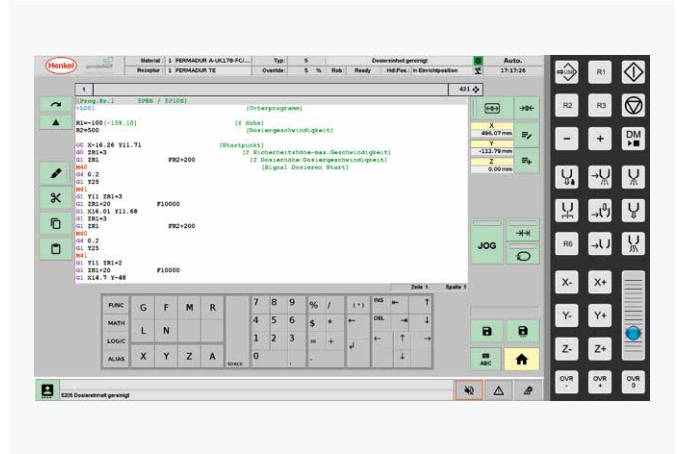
Henkel

Material : 1 FERMADUR A-UK178-FC/... Typ: S Dosiereinheit gereinigt Auto.
Rezeptur : 1 FERMADUR TE Override: 5 % Rob: Ready Hd.Pos.: In Einrichtposition 17:17:26

1 431

[Prog.Nr.] SPBR / EPIOd]
L001 [Unterprogramm]

R1=-100(-159.16) [Y Höhe]
R2=500 [Dosiergeschwindigkeit]

G0 X-16.26 Y11.71 [Startpunkt]
G0 ZR1+3 [Z Sicherheitshöhe-max.Geschwindigkeit]
G1 ZR1 FR2+200 [Z Dosierhöhe-Dosiergeschwindigkeit]
M40 [Signal Dosieren Start]
G4 0.2
G1 Y25
M41
G1 Y11 ZR1+3
G1 ZR1+20 F10000
G1 X16.01 Y11.68
G0 ZR1+3
G1 ZR1 FR2+200
M40
G4 0.2
G1 Y25
M41
G1 Y11 ZR1+2
G1 ZR1+20 F10000
G1 X14.7 Y-48

Zeile 1 Spalte 1

X
496.07 mm
Y
-112.79 mm
Z
0.00 mm

JOG

FUNC G F M R 7 8 9 % /
MATH L N 4 5 6 $ *
LOGIC 1 2 3 = +
ALIAS X Y Z A SPACE 0 . ,
INS DEL

ABC

E205 Dosiereinheit gereinigt

R1 R2 R3 DM R6 X- X+ Y- Y+ Z- Z+ OVR OVR OVR